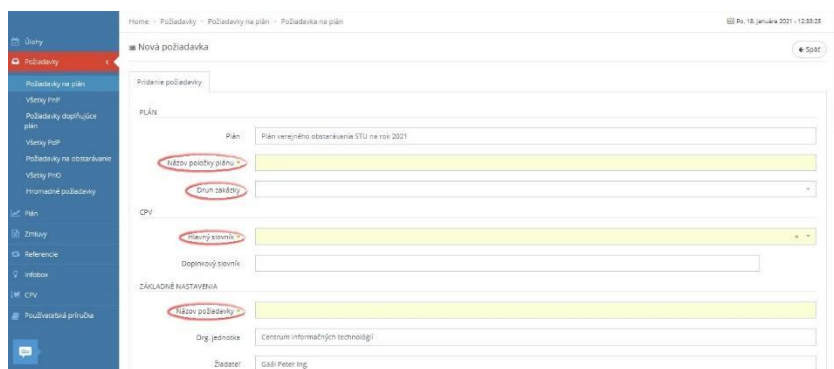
Úlohy
Požiadavky
Požiadavky na plán
Všetky PnP
Požiadavky doplňujúce plán
Všetky PdP
Požiadavky na obstarávanie
Všetky PnO
Hromadné požiadavky
Plán
Zmluvy
Referencie
Infobox
CPV
Používateľská príručka

Home > Požiadavky > Požiadavky na plán > Požiadavka na plán

Po, 18. januára 2021 - 12:33:25

Nová požiadavka

Späť

Pridanie požiadavky

PLÁN

Plán | Plán verejného obstarávania STU na rok 2021

Názov položky plánu *

Druh zákazky

CPV

Hlavný slovník *

Doplnkový slovník

ZÁKLADNÉ NASTAVENIA

Názov požiadavky *

Org. jednotka | Centrum informačných technológií

Žiadateľ | Gašl Peter Ing.